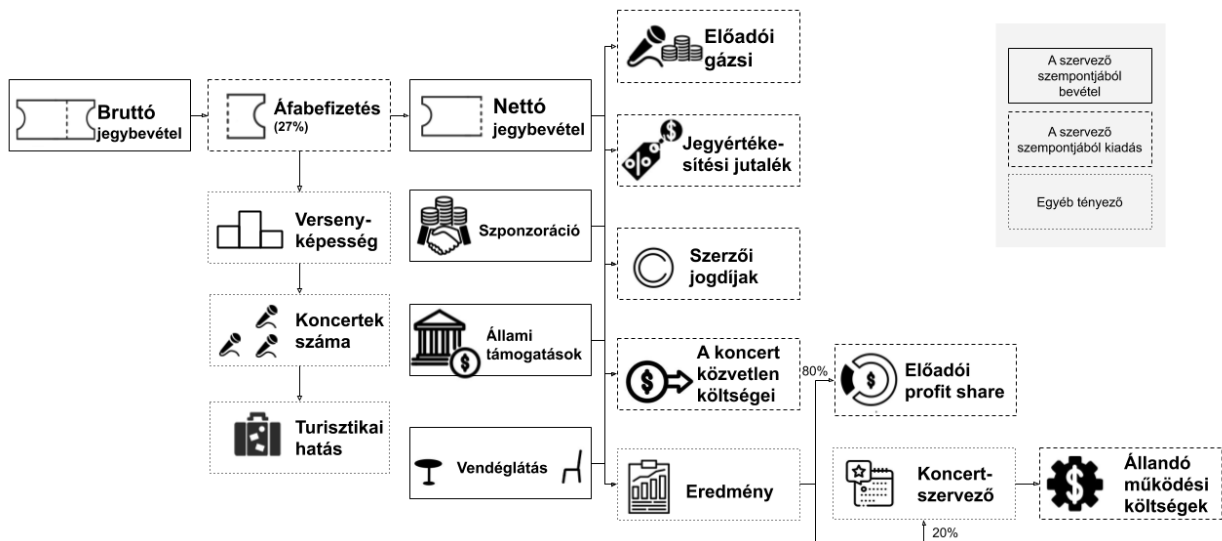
Bruttó jegybevétel

Áfabefizetés (27%)

Nettó jegybevétel

Előadói gázsi

Jegyértékesítési jutalék

Versenyképesség

Szponzoráció

Szerzői jogdíjak

Koncertek száma

Állami támogatások

A koncert közvetlen költségei

80%

Előadói profit share

Turisztikai hatás

Vendéglátás

Eredmény

Koncertszervező

Állandó működési költségek

20%

A szervező szempontjából bevétel

A szervező szempontjából kiadás

Egyéb tényező